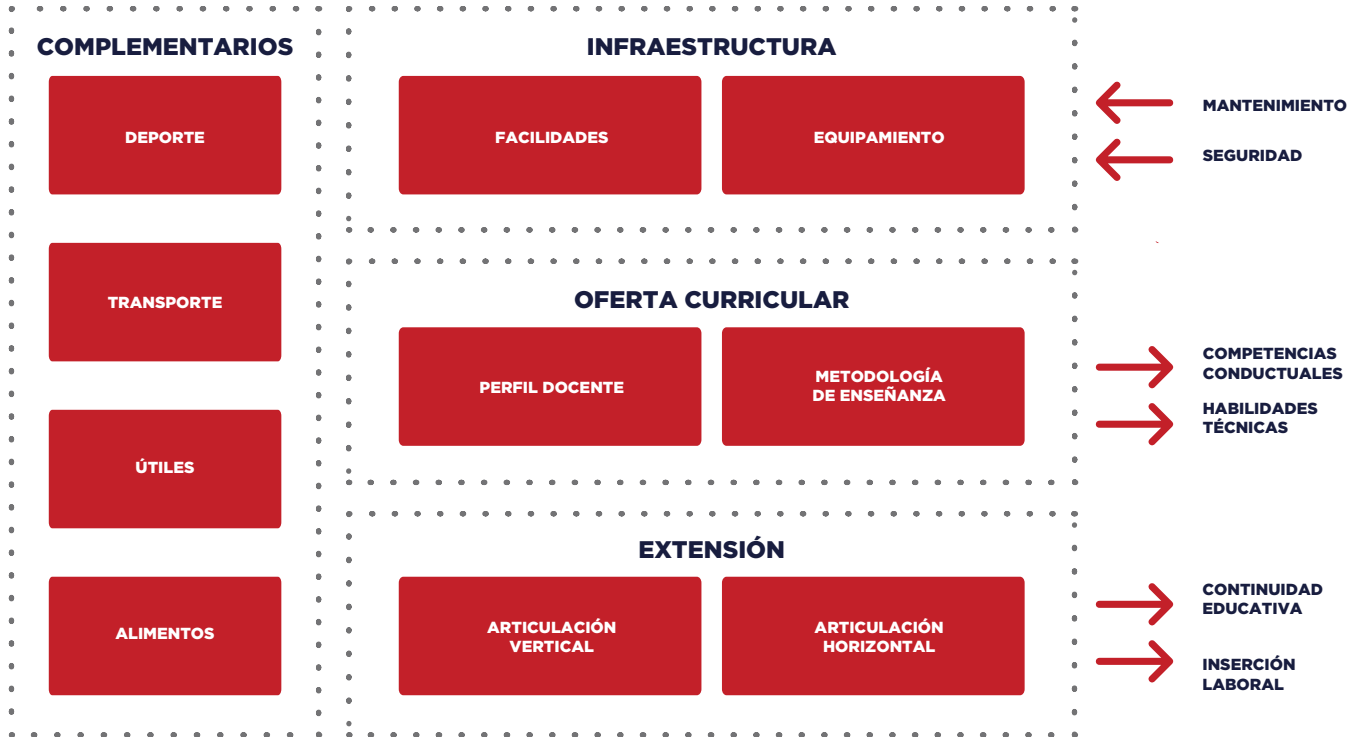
COMPLEMENTARIOS

DEPORTE

TRANSPORTE

ÚTILES

ALIMENTOS

INFRAESTRUCTURA

FACILIDADES

EQUIPAMIENTO

MANTENIMIENTO

SEGURIDAD

OFERTA CURRICULAR

PERFIL DOCENTE

METODOLOGÍA DE ENSEÑANZA

COMPETENCIAS CONDUCTUALES

HABILIDADES TÉCNICAS

EXTENSIÓN

ARTICULACIÓN VERTICAL

ARTICULACIÓN HORIZONTAL

CONTINUIDAD EDUCATIVA

INSERCIÓN LABORAL